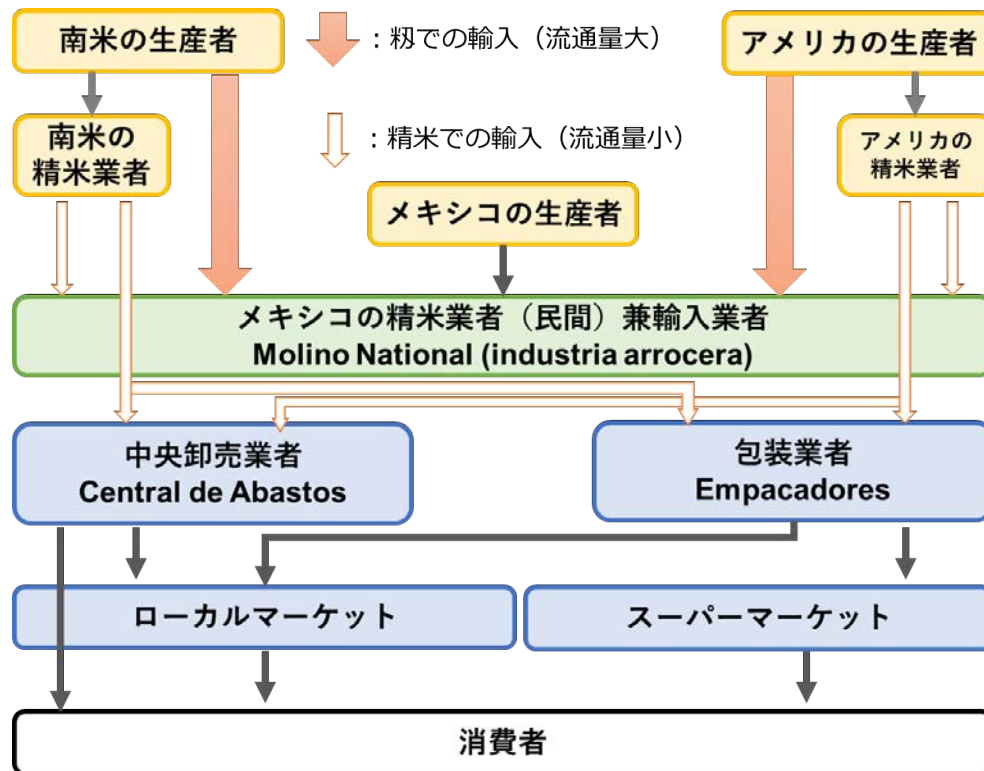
南米の生産者

：籾での輸入（流通量大）

アメリカの生産者

南米の精米業者

：精米での輸入（流通量小）

アメリカの精米業者

メキシコの生産者

メキシコの精米業者（民間）兼輸入業者
Molino National (industria arrocera)

中央卸売業者
Central de Abastos

包装業者
Empacadores

ローカルマーケット

スーパーマーケット

消費者